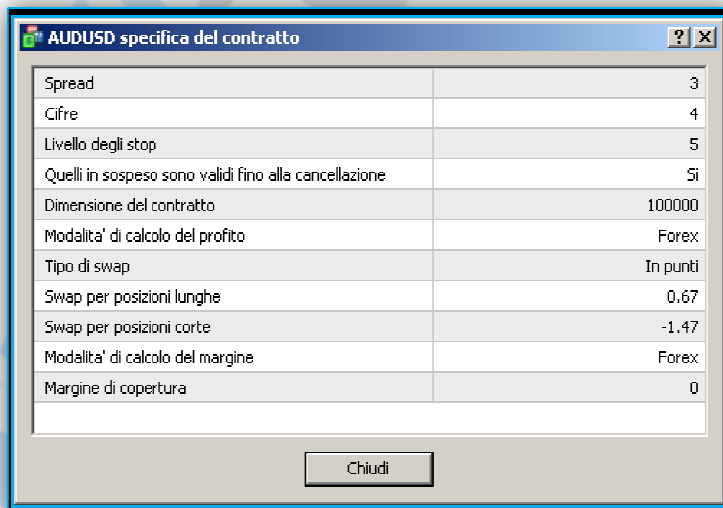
AUDUSD specifica del contratto

?
X

| | |
|---|---|
| Spread | 3 |
| Cifre | 4 |
| Livello degli stop | 5 |
| Quelli in sospeso sono validi fino alla cancellazione | Si |
| Dimensione del contratto | 100000 |
| Modalita' di calcolo del profito | Forex |
| Tipo di swap | In punti |
| Swap per posizioni lunghe | 0.67 |
| Swap per posizioni corte | -1.47 |
| Modalita' di calcolo del margine | Forex |
| Margine di copertura | 0 |

Chiudi